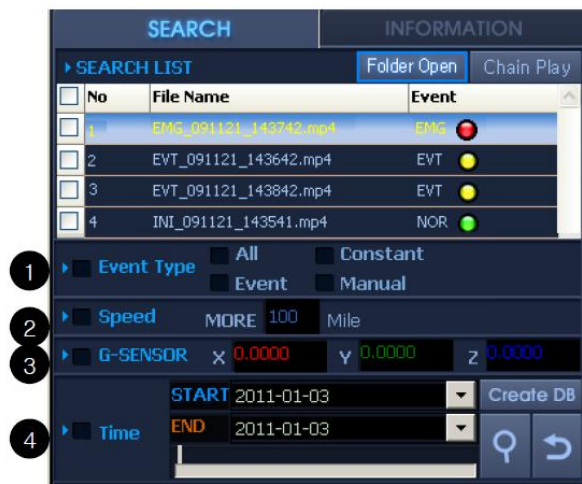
SEARCH
INFORMATION

SEARCH LIST
Folder Open
Chain Play

| No | File Name | Event |
|---|---|---|
| 1 | EMG_091121_143742.mp4 | EMG |
| 2 | EVT_091121_143642.mp4 | EVT |
| 3 | EVT_091121_143842.mp4 | EVT |
| 4 | INI_091121_143541.mp4 | NOR |

1 Event Type All Constant Event Manual

2 Speed MORE 100 Mile

3 G-SENSOR X 0.0000 Y 0.0000 Z 0.0000

4 Time START 2011-01-03 END 2011-01-03

Create DB